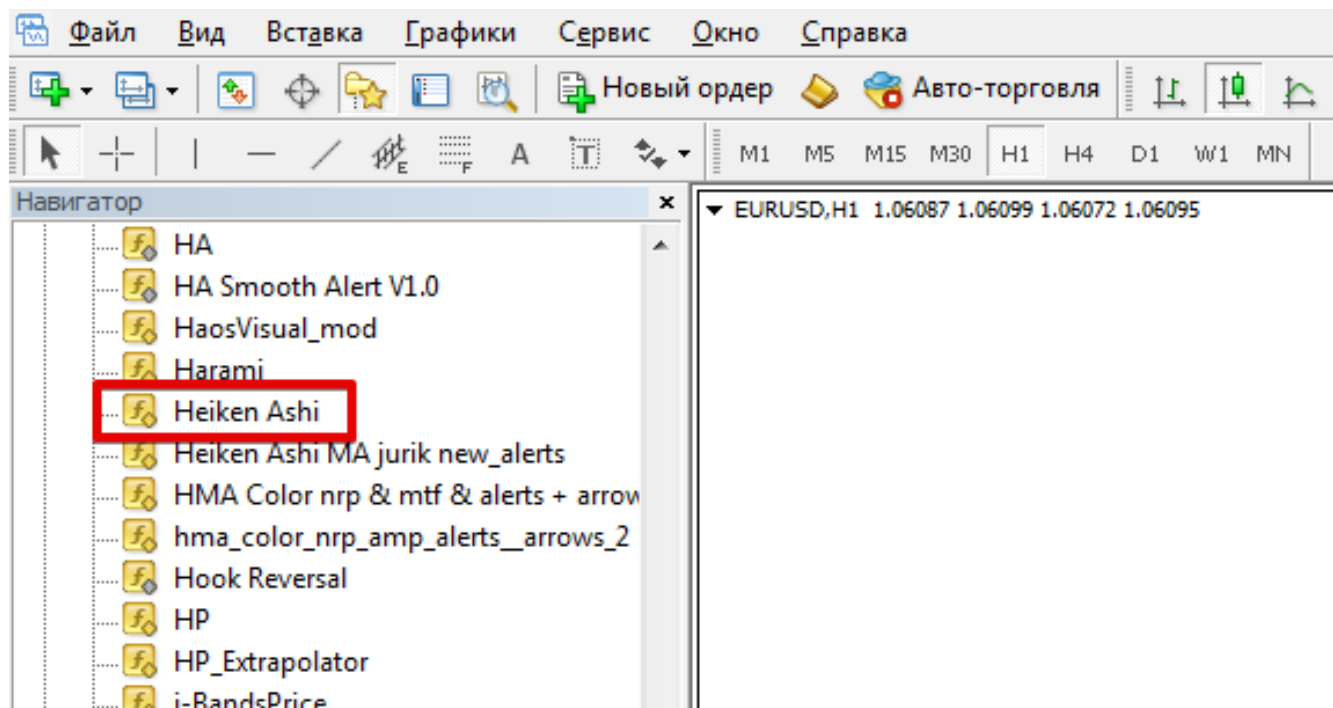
Файл Вид Вставка Графики Сервис Окно Справка

Новый ордер Авто-торговля

A M1 M5 M15 M30 H1 H4 D1 W1 MN

Навигатор ×

HA
HA Smooth Alert V1.0
HaosVisual_mod
Harami
Heiken Ashi
Heiken Ashi MA jurik new_alerts
HMA Color nrp & mtf & alerts + arrow
hma_color_nrp_amp_alerts__arrows_2
Hook Reversal
HP
HP_Extrapolator
i-BandsPrice

EURUSD,H1 1.06087 1.06099 1.06072 1.06095